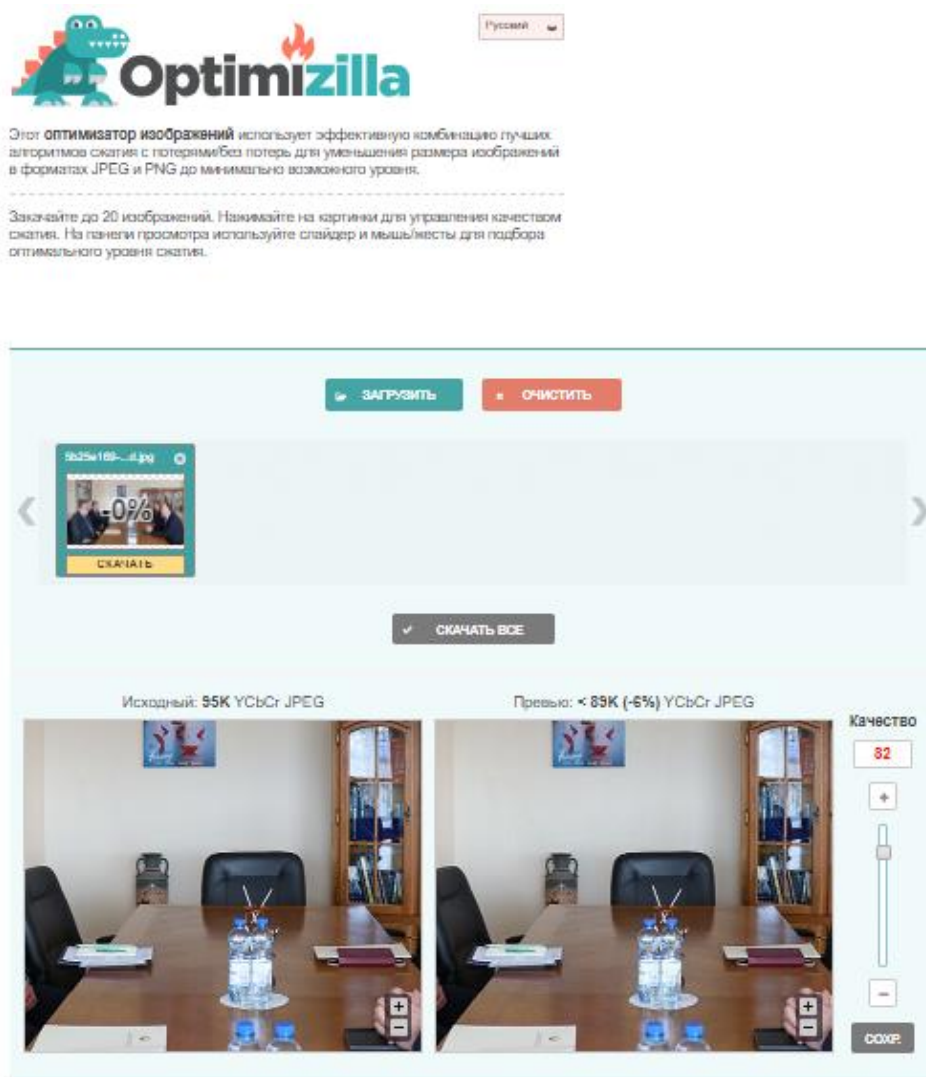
Optimizilla

Русский

Этот **оптимизатор изображений** использует эффективную комбинацию лучших алгоритмов сжатия с потерями/без потерь для уменьшения размера изображений в форматах JPEG и PNG до минимально возможного уровня.

Закачайте до 20 изображений. Нажимайте на картинки для управления качеством сжатия. На панели просмотра используйте слайдер и мышь/жесты для подбора оптимального уровня сжатия.

ЗАГРУЗИТЬ

ОЧИСТИТЬ

5b25e169-...d.jpg

-0%

СКАЧАТЬ

СКАЧАТЬ ВСЕ

Исходный: **95K** YCbCr JPEG

Превью: **< 89K (-6%)** YCbCr JPEG

Качество

82

+

−

+

−

+

−

СОХР.